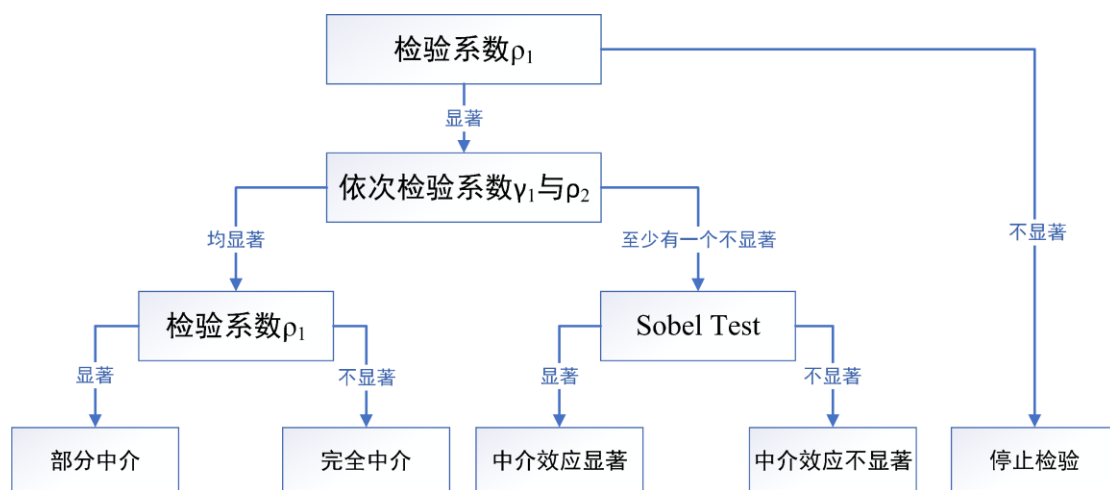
检验系数$\rho_1$

显著

依次检验系数$\gamma_1$与$\rho_2$

不显著

均显著

至少有一个不显著

检验系数$\rho_1$

Sobel Test

显著

不显著

显著

不显著

部分中介

完全中介

中介效应显著

中介效应不显著

停止检验